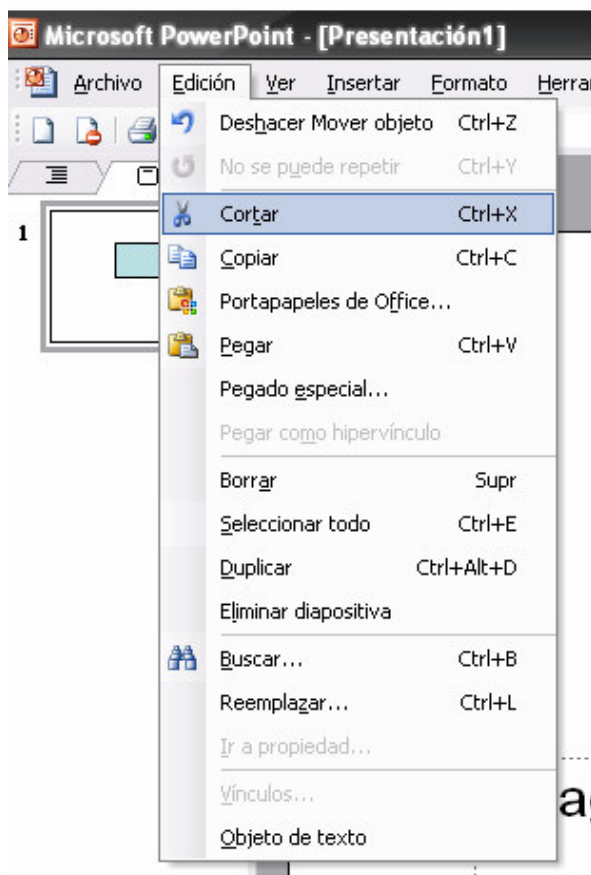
Microsoft PowerPoint - [Presentación1]

Archivo Edición Ver Insertar Formato Herra

1

Deshacer Mover objeto Ctrl+Z
No se puede repetir Ctrl+Y
Cortar Ctrl+X
Copiar Ctrl+C
Portapapeles de Office...
Pegar Ctrl+V
Pegado especial...
Pegar como hipervínculo
Borrar Supr
Seleccionar todo Ctrl+E
Duplicar Ctrl+Alt+D
Eliminar diapositiva
Buscar... Ctrl+B
Reemplazar... Ctrl+L
Ir a propiedad...
Vínculos...
Objeto de texto

ag